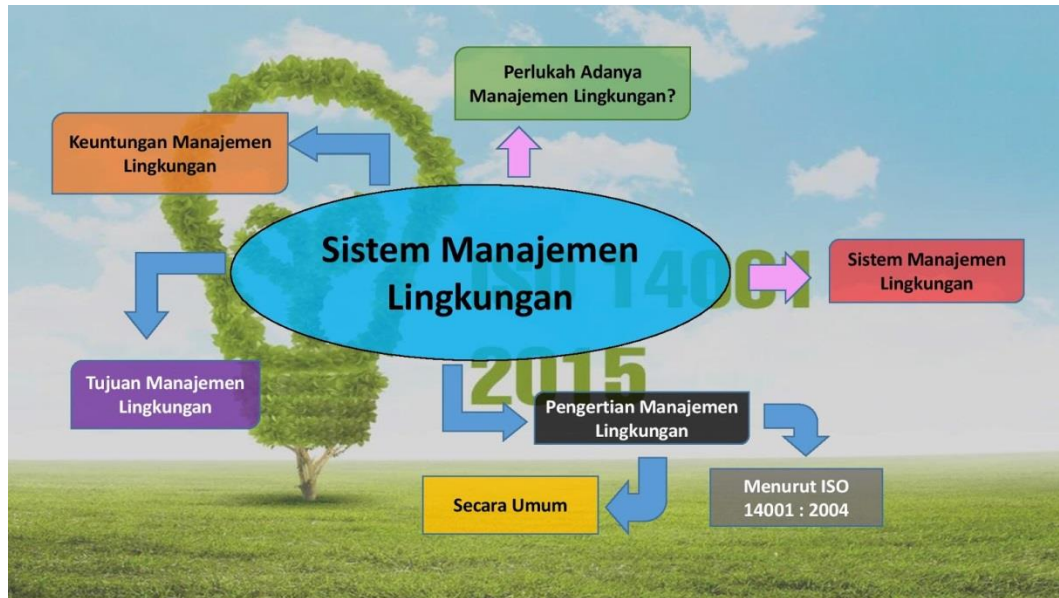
Perlukah Adanya Manajemen Lingkungan?

Keuntungan Manajemen Lingkungan

Sistem Manajemen Lingkungan

ISO 14001 2015

Sistem Manajemen Lingkungan

Tujuan Manajemen Lingkungan

Pengertian Manajemen Lingkungan

Menurut ISO 14001 : 2004

Secara Umum